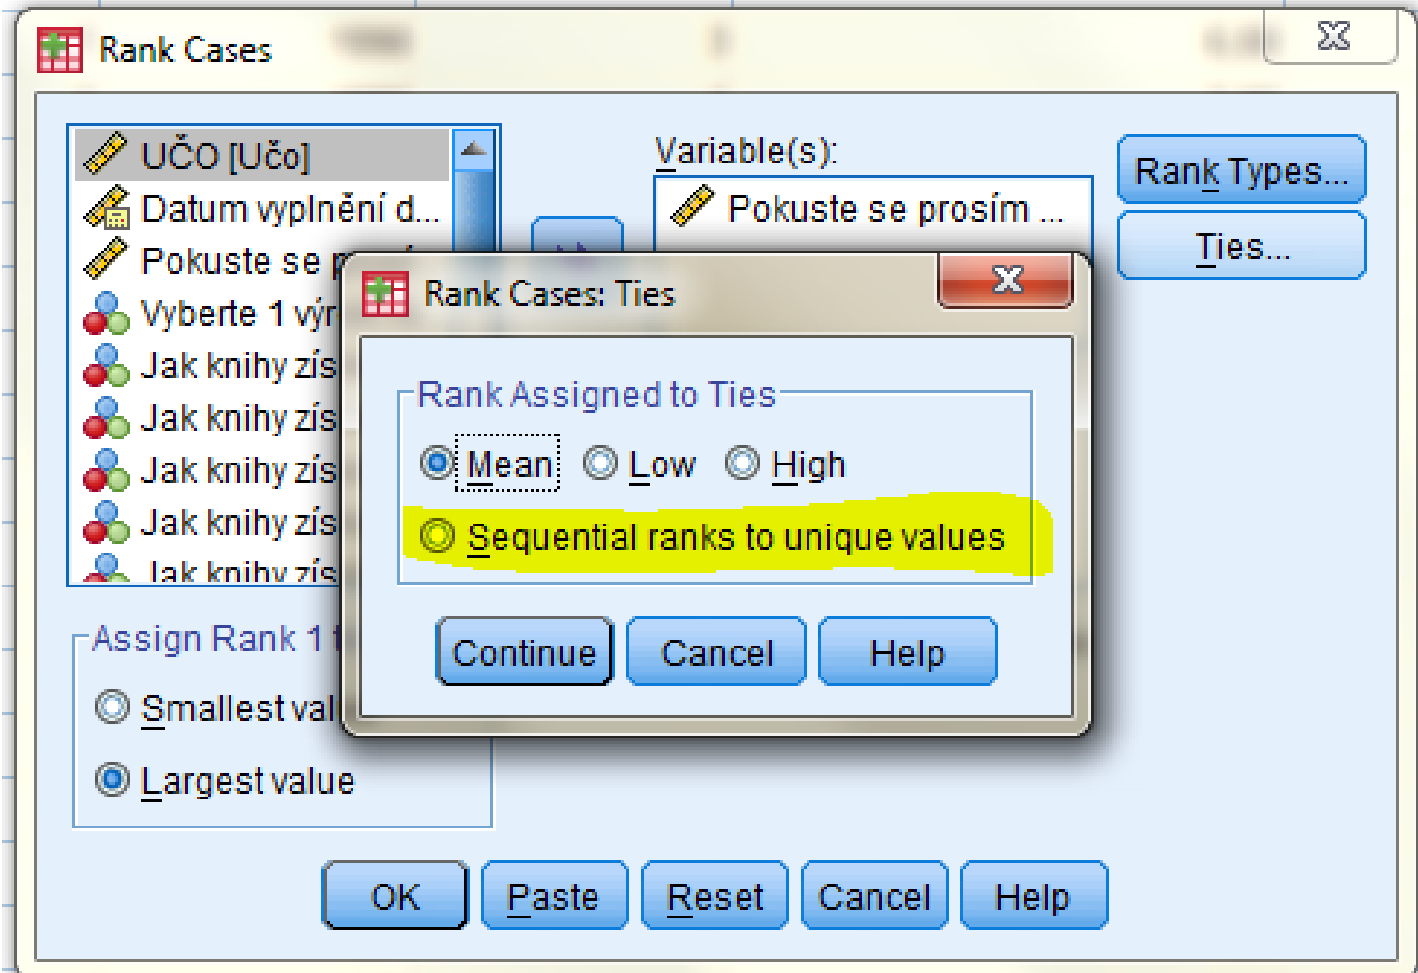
Rank Cases

UČO [Učo]
Datum vyplnění d...
Pokuste se p
Vyberte 1 výr
Jak knihy zís
Jak knihy zís
Jak knihy zís
Jak knihy zís
Jak knihy zís

Variable(s):
Pokuste se prosím ...

Rank Types...
Ties...

Rank Cases: Ties

Rank Assigned to Ties
Mean
Low
High
Sequential ranks to unique values

Continue
Cancel
Help

Assign Rank 1 t
Smallest val
Largest value

OK
Paste
Reset
Cancel
Help